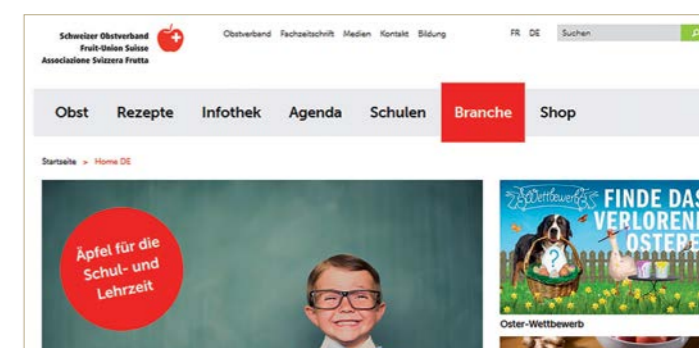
Schweizer Obstverband
Fruit-Union Suisse
Associazione Svizzera Frutta

Obstverband Fachzeitschrift Medien Kontakt Bildung

FR DE

Suchen

Obst Rezepte Infothek Agenda Schulen Branche Shop

Startseite > Home DE

Äpfel für die Schul- und Lehrzeit

Wettbewerb

FINDE DAS VERLORENE OSTE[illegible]

Oster-Wettbewerb